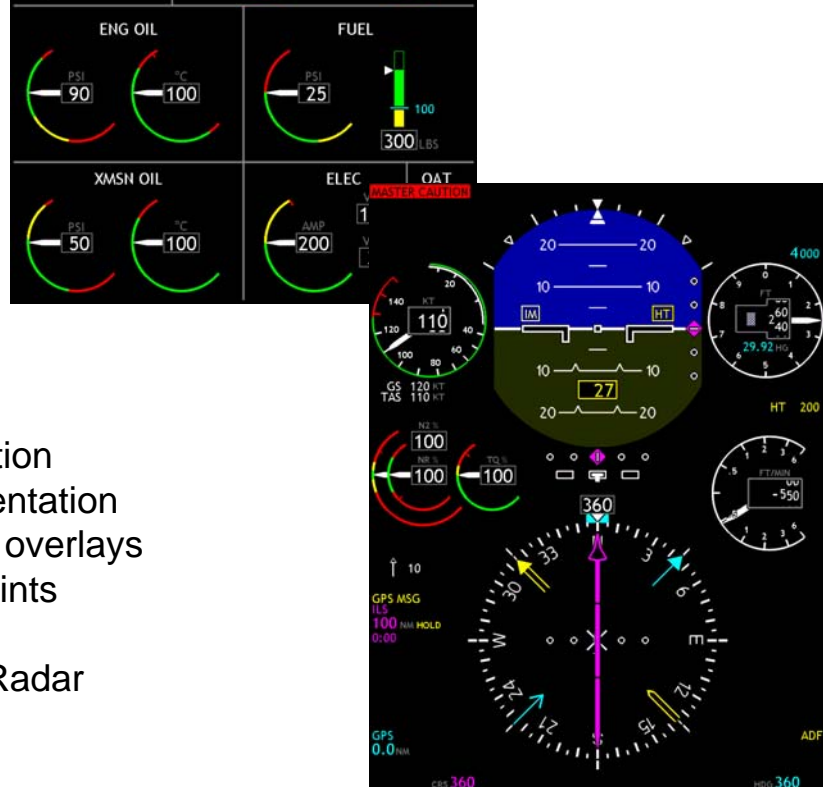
ENG OIL
PSI
90
°C
100
FUEL
PSI
25
100
300 LBS
XMSN OIL
PSI
50
°C
100
ELEC
AMP
200
OAT
MASTER CAUTION

tion
entation
overlays
ints
Radar

20 20
10 10
IM
HT
10 10
27
20 20
4000
FT
60
40
29.92 HG
HT 200
FT/MIN
-550
KT
110
140
120
100
80
60
40
20
GS 120 KT
TAS 110 KT
N2 %
100
NR %
100
TQ %
100
360
33
3
6
30
W
E
24
21
S
15
12
10
GPS MSG
ILS
100 NM HOLD
0:00
GPS
0.0 NM
CRS 360
ADF
HDG 360